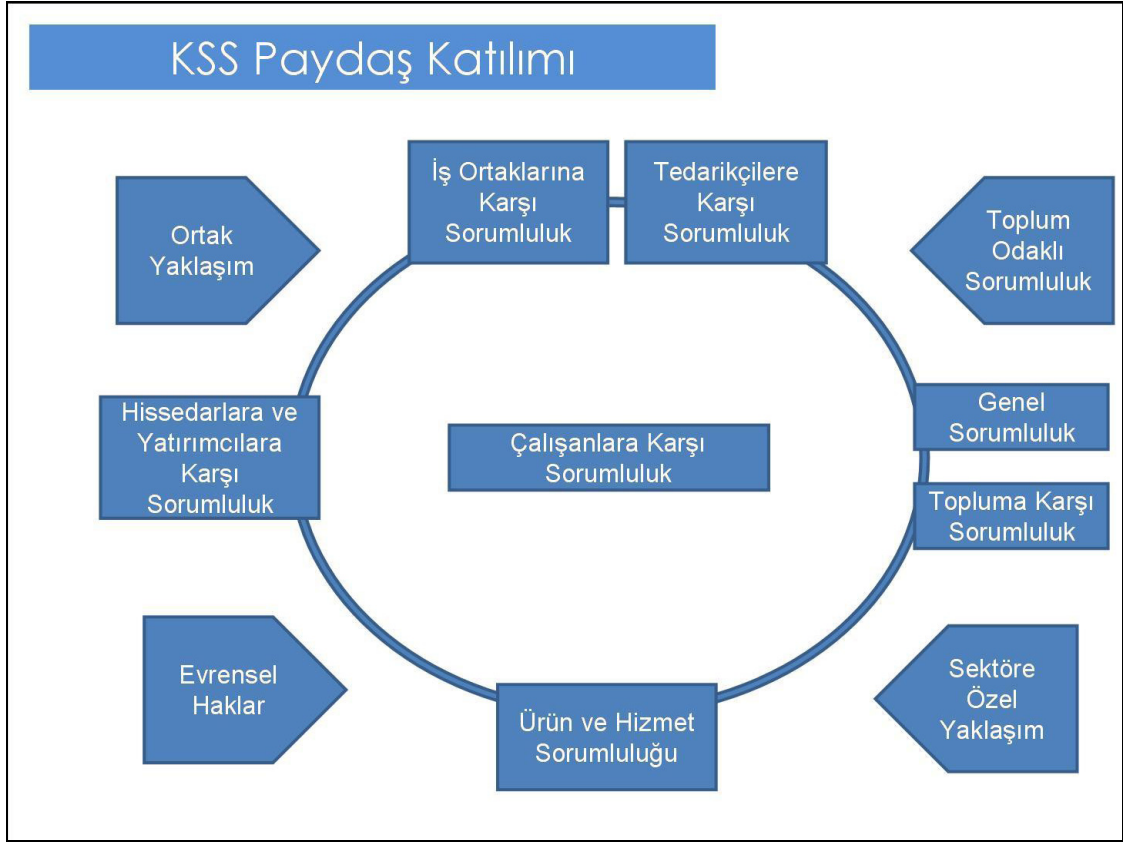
KSS Paydaş Katılımı

Ortak Yaklaşım

İş Ortaklarına Karşı Sorumluluk

Tedarikçilere Karşı Sorumluluk

Toplum Odaklı Sorumluluk

Hissedarlara ve Yatırımcılara Karşı Sorumluluk

Çalışanlara Karşı Sorumluluk

Genel Sorumluluk

Topluma Karşı Sorumluluk

Evrensel Haklar

Ürün ve Hizmet Sorumluluğu

Sektöre Özel Yaklaşım